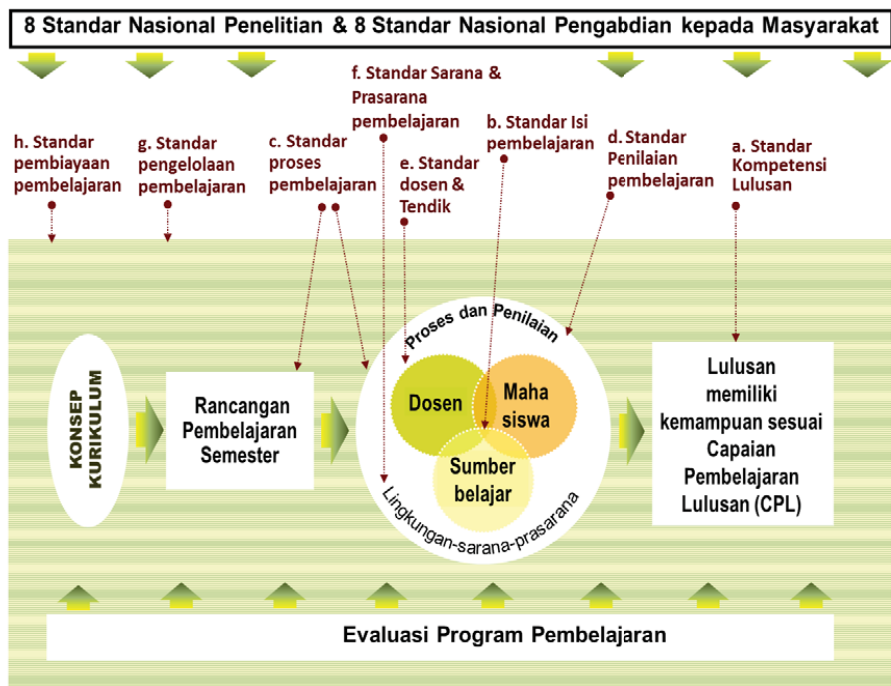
8 Standar Nasional Penelitian & 8 Standar Nasional Pengabdian kepada Masyarakat

h. Standar pembiayaan pembelajaran

g. Standar pengelolaan pembelajaran

c. Standar proses pembelajaran

f. Standar Sarana & Prasarana pembelajaran

e. Standar dosen & Tendik

b. Standar Isi pembelajaran

d. Standar Penilaian pembelajaran

a. Standar Kompetensi Lulusan

KONSEP KURIKULUM

Rancangan Pembelajaran Semester

Proses dan Penilaian

Dosen

Maha siswa

Sumber belajar

Lingkungan-sarana-prasarana

Lulusan memiliki kemampuan sesuai Capaian Pembelajaran Lulusan (CPL)

Evaluasi Program Pembelajaran